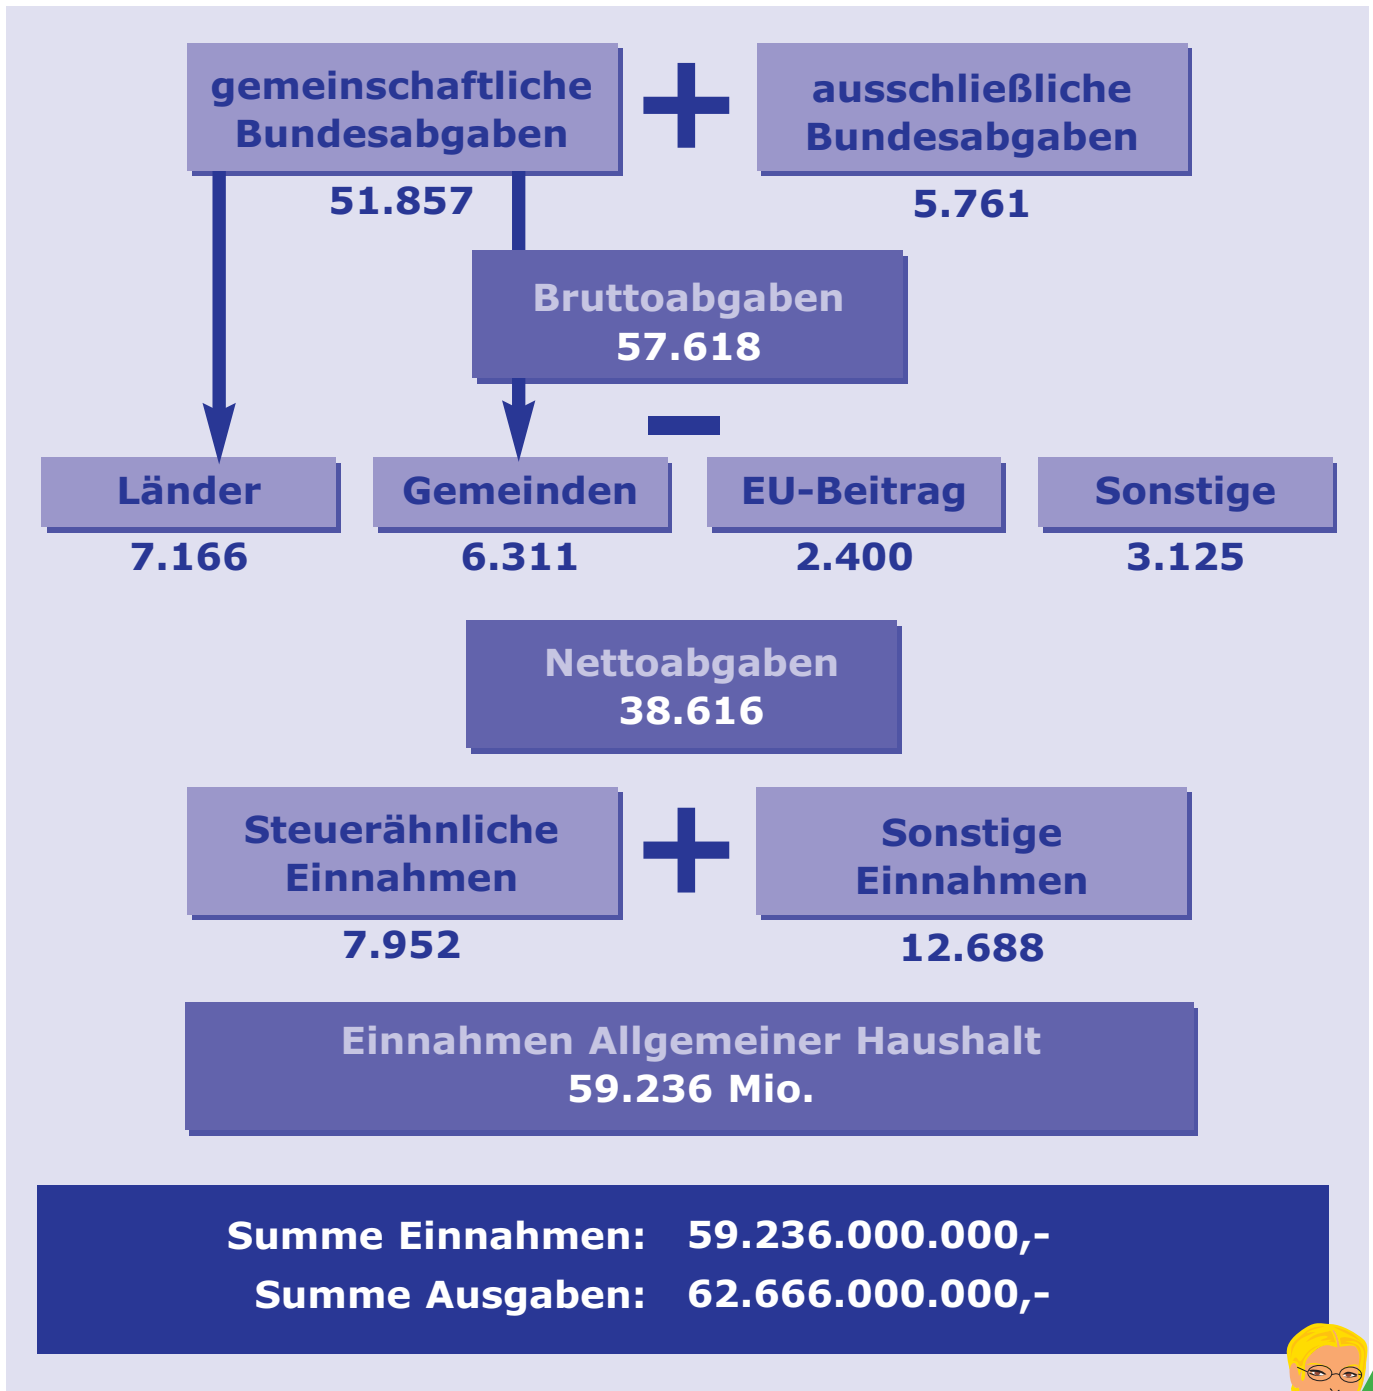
gemeinschaftliche Bundesabgaben
51.857

+

ausschließliche Bundesabgaben
5.761

Bruttoabgaben
57.618

−

Länder
7.166

Gemeinden
6.311

EU-Beitrag
2.400

Sonstige
3.125

Nettoabgaben
38.616

Steuerähnliche Einnahmen
7.952

+

Sonstige Einnahmen
12.688

Einnahmen Allgemeiner Haushalt
59.236 Mio.

Summe Einnahmen: 59.236.000.000,-
Summe Ausgaben: 62.666.000.000,-